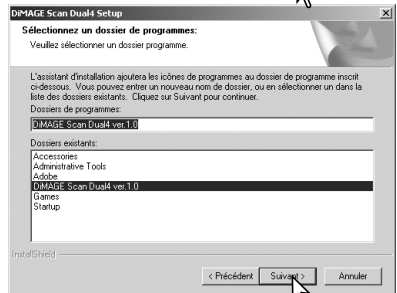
DiMAGE Scan Dual4 Setup

Sélectionnez un dossier de programmes:

Veuillez sélectionner un dossier programme.

L'assistant d'installation ajoutera les icônes de programmes au dossier de programme inscrit ci-dessous. Vous pouvez entrer un nouveau nom de dossier, ou en sélectionner un dans la liste des dossiers existants. Cliquez sur Suivant pour continuer.

Dossiers de programmes:

DiMAGE Scan Dual4 ver.1.0

Dossiers existants:

Accessories
Administrative Tools
Adobe
DiMAGE Scan Dual4 ver.1.0
Games
Startup

InstallShield

< Précédent
Suivant >
Annuler